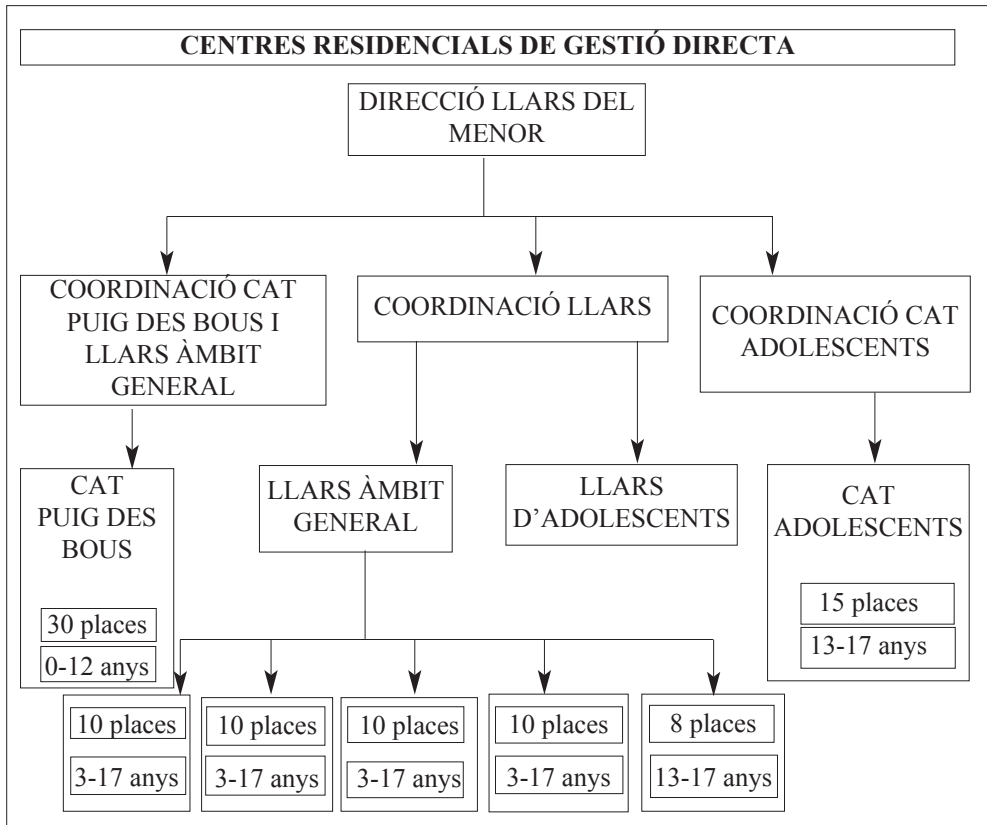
CENTRES RESIDENCIALS DE GESTIÓ DIRECTA

DIRECCIÓ LLARS DEL MENOR

COORDINACIÓ CAT PUIG DES BOUS I LLARS ÀMBIT GENERAL

COORDINACIÓ LLARS

COORDINACIÓ CAT ADOLESCENTS

CAT PUIG DES BOUS

30 places

0-12 anys

LLARS ÀMBIT GENERAL

LLARS D'ADOLESCENTS

CAT ADOLESCENTS

15 places

13-17 anys

10 places

3-17 anys

10 places

3-17 anys

10 places

3-17 anys

10 places

3-17 anys

8 places

13-17 anys